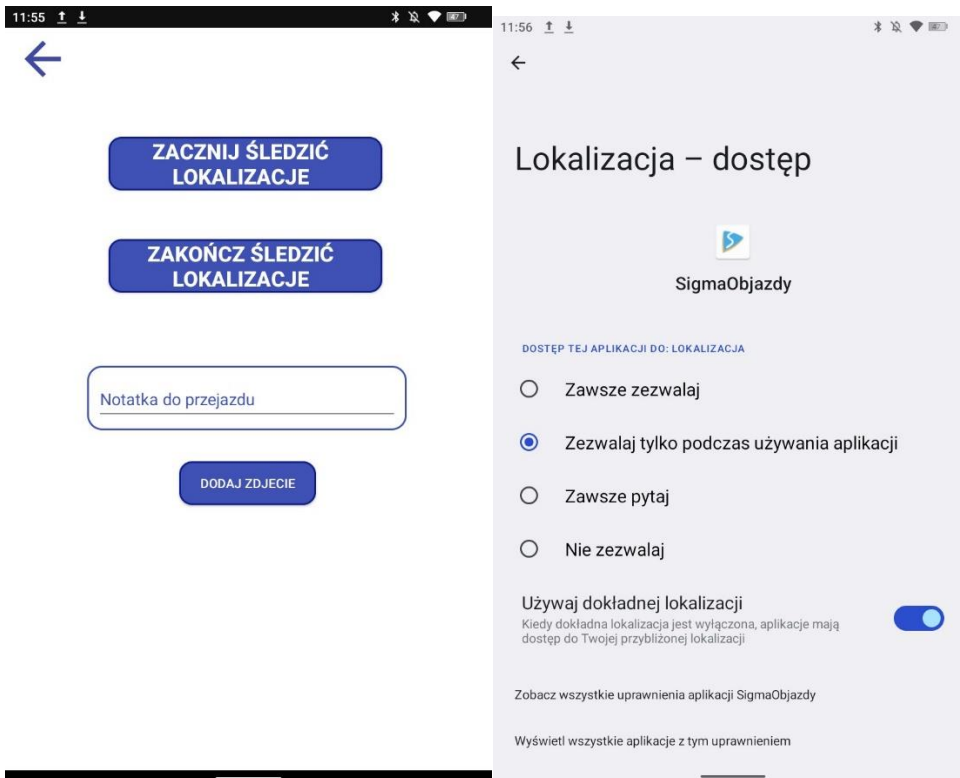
11:55

ZACZNIJ ŚLEDZIĆ LOKALIZACJE

ZAKOŃCZ ŚLEDZIĆ LOKALIZACJE

Notatka do przejazdu

DODAJ ZDJECIE

11:56

Lokalizacja – dostęp

SigmaObjazdy

DOSTĘP TEJ APLIKACJI DO: LOKALIZACJA

Zawsze zezwalaj

Zezwalaj tylko podczas używania aplikacji

Zawsze pytaj

Nie zezwalaj

Używaj dokładnej lokalizacji
Kiedy dokładna lokalizacja jest wyłączona, aplikacje mają dostęp do Twojej przybliżonej lokalizacji

Zobacz wszystkie uprawnienia aplikacji SigmaObjazdy

Wyświetl wszystkie aplikacje z tym uprawnieniem